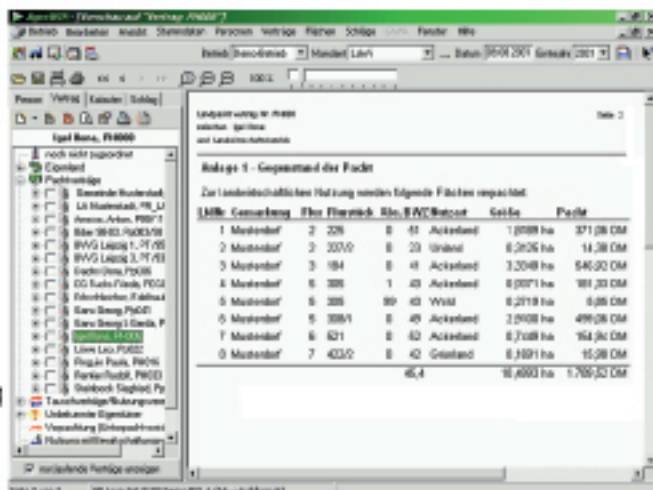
Agrar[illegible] - [Vorschau auf "Vertrag: Pt0000"]

Betrieb Bearbeiten Ansicht Stammdaten Personen Verträge Flächen Schläge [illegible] Fenster Hilfe

Betrieb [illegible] Mandant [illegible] Datum 05.08.2001 Erntejahr 2001

100%

Person Vertrag Kalender Schlag

Igel Rena, Pt0000

noch nicht zugeordnet
Eigenland
Pachtverträge
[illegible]
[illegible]
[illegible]
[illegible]
BVVG Leipzig 1, PT/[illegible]
BVVG Leipzig 2, PT/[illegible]
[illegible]
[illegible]
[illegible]
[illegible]
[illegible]
Igel Rena, Pt0000
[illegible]
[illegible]
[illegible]
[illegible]
Tauschverträge/Nutzungsverträge
Unbekannte Eigentümer
Verpachtung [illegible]
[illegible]

nur laufende Verträge anzeigen

Landpacht vertrag Nr. Pt0000
zwischen Igel Rena
und Landwirtschaftsbetrieb

Seite 2

Anlage 1 - Gegenstand der Pacht

Zur landwirtschaftlichen Nutzung werden folgende Flächen verpachtet:

| Lfd.Nr. | Gemarkung | Flur | Flurstück | Abs. | BWZ | Nutzart | Größe | Pacht |
|---|---|---|---|---|---|---|---|---|
| 1 | Musterdorf | 2 | 226 | 0 | 61 | Ackerland | 1,0089 ha | 371,26 DM |
| 2 | Musterdorf | 3 | 337/2 | 0 | 23 | Unland | 0,3126 ha | 14,38 DM |
| 3 | Musterdorf | 3 | 184 | 0 | 41 | Ackerland | 3,2048 ha | 546,02 DM |
| 4 | Musterdorf | 5 | 386 | 1 | 43 | Ackerland | 0,0071 ha | 181,33 DM |
| 5 | Musterdorf | 5 | 386 | 99 | 43 | Wald | 0,2718 ha | 0,86 DM |
| 6 | Musterdorf | 5 | 388/1 | 0 | 45 | Ackerland | 2,5008 ha | 499,26 DM |
| 7 | Musterdorf | 6 | 621 | 0 | 62 | Ackerland | 0,7488 ha | 154,76 DM |
| 8 | Musterdorf | 7 | 422/2 | 0 | 42 | Grünland | 0,1691 ha | 15,26 DM |
| | | | | | 45,4 | | 10,4000 ha | 1.769,52 DM |